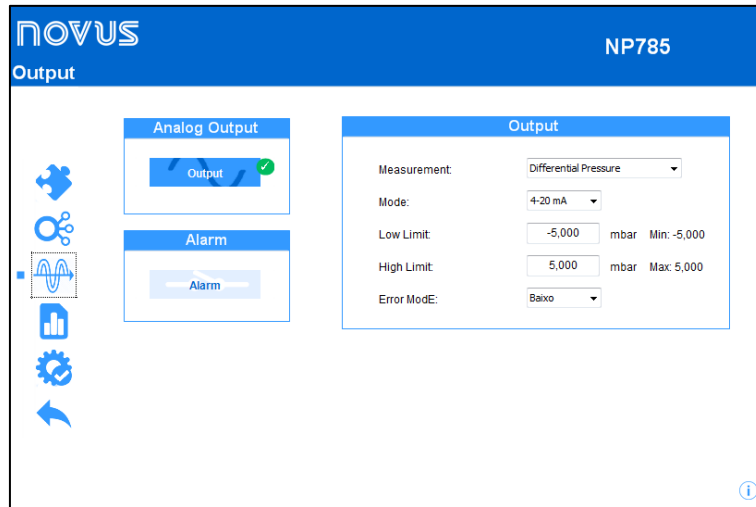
NOVUS

NP785

Output

Analog Output

Output

Alarm

Alarm

Output

Measurement: Differential Pressure

Mode: 4-20 mA

Low Limit: -5,000 mbar Min: -5,000

High Limit: 5,000 mbar Max: 5,000

Error ModE: Baixo